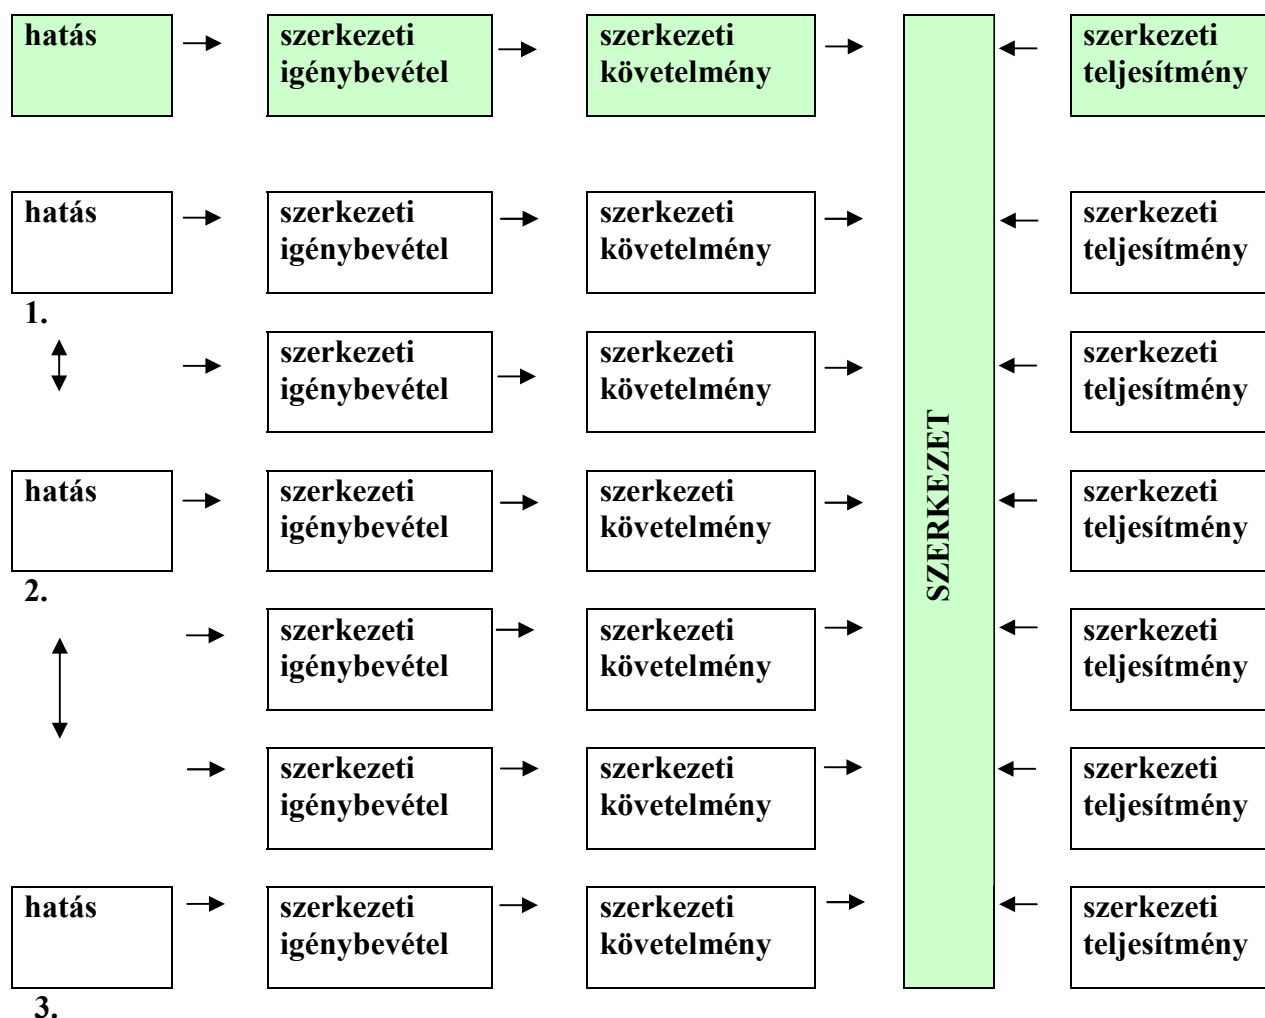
hatás

szerkezeti igénybevétel

szerkezeti követelmény

szerkezeti teljesítmény

hatás

szerkezeti igénybevétel

szerkezeti követelmény

szerkezeti teljesítmény

1.

szerkezeti igénybevétel

szerkezeti követelmény

szerkezeti teljesítmény

hatás

szerkezeti igénybevétel

szerkezeti követelmény

szerkezeti teljesítmény

2.

szerkezeti igénybevétel

szerkezeti követelmény

szerkezeti teljesítmény

szerkezeti igénybevétel

szerkezeti követelmény

szerkezeti teljesítmény

hatás

szerkezeti igénybevétel

szerkezeti követelmény

szerkezeti teljesítmény

3.

SZERKEZET